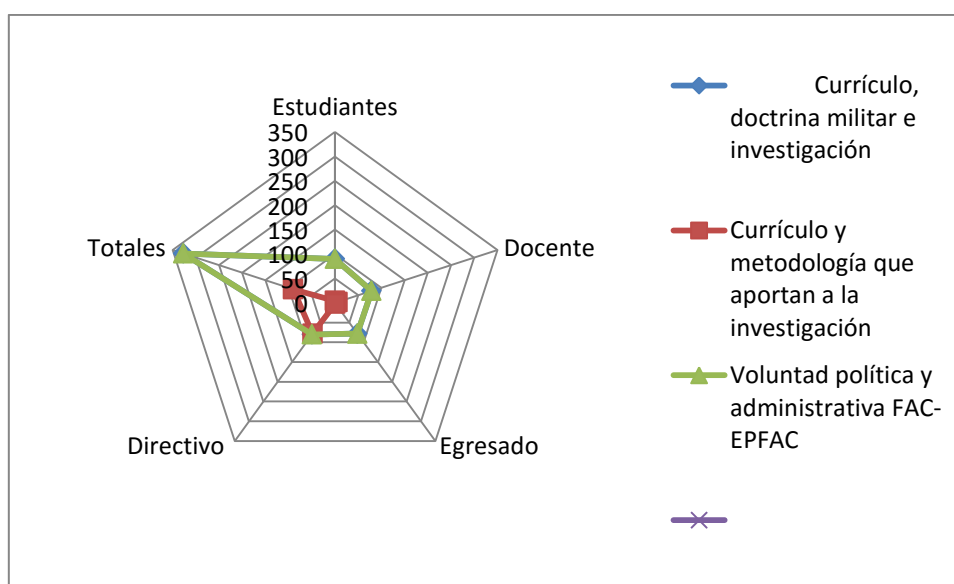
Estudiantes
350
300
250
200
150
100
50
0
Docente
Egresado
Directivo
Totales

Currículo, doctrina militar e investigación

Currículo y metodología que aportan a la investigación

Voluntad política y administrativa FAC-EPFAC